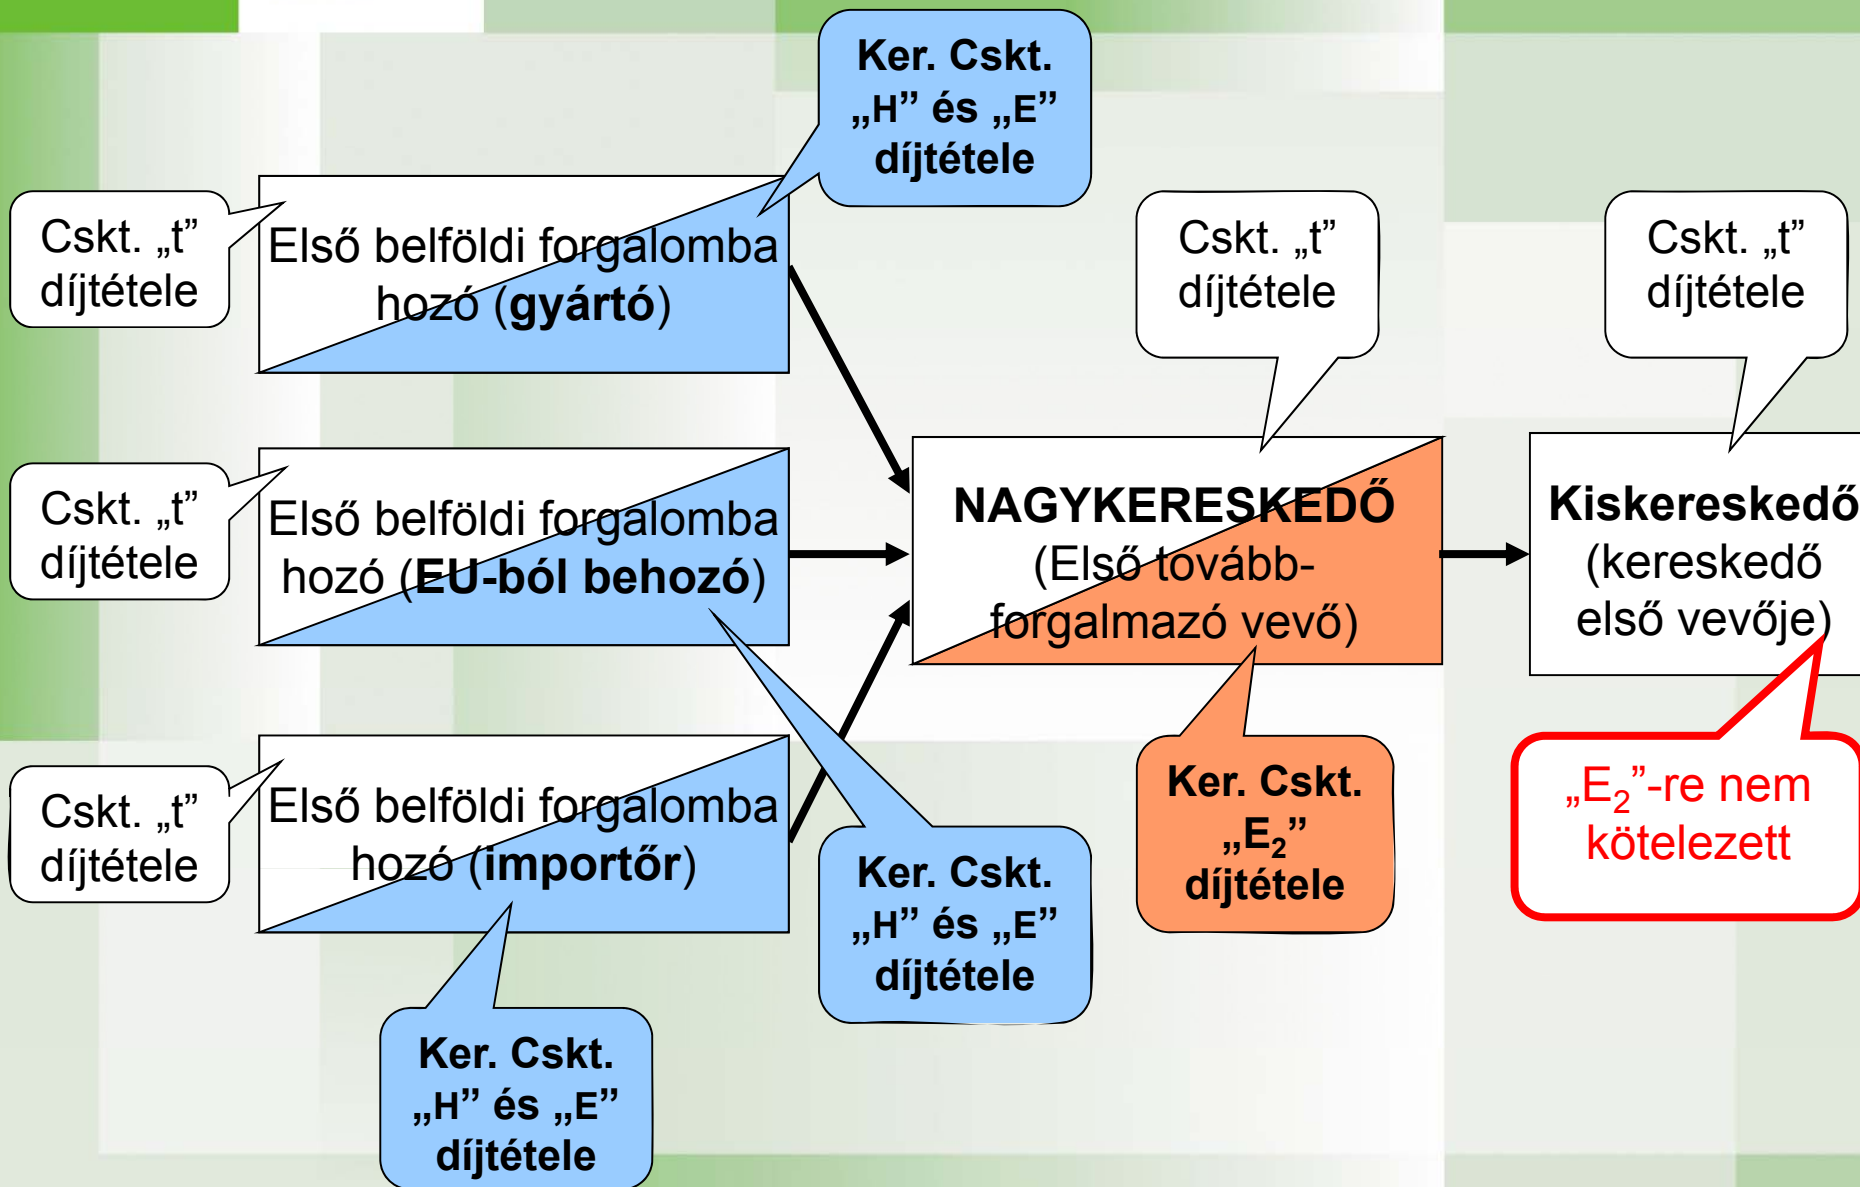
Ker. Cskt. „H” és „E” díjtétele

Cskt. „t” díjtétele

Első belföldi forgalomba hozó (**gyártó**)

Cskt. „t” díjtétele

Cskt. „t” díjtétele

Cskt. „t” díjtétele

Első belföldi forgalomba hozó (**EU-ból behozó**)

**NAGYKERESKEDŐ** (Első tovább-forgalmazó vevő)

**Kiskereskedő** (kereskedő első vevője)

Cskt. „t” díjtétele

Első belföldi forgalomba hozó (**importőr**)

Ker. Cskt. „H” és „E” díjtétele

Ker. Cskt. „$E_2$” díjtétele

„$E_2$”-re nem kötelezett

Ker. Cskt. „H” és „E” díjtétele